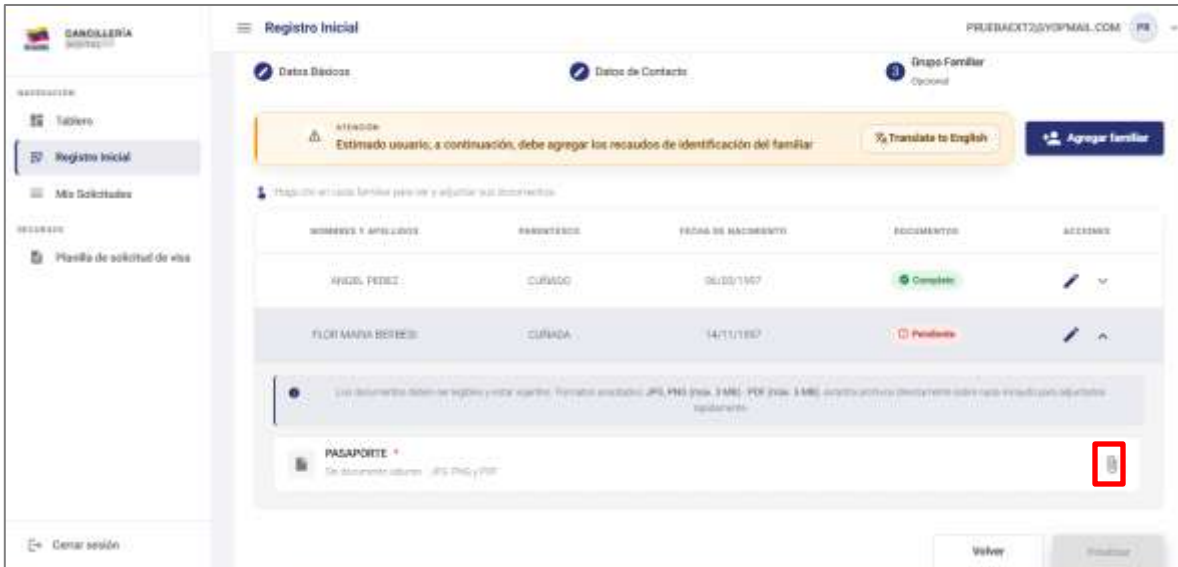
CANCILLERÍA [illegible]

NAVEGACIÓN

Tablero

Registro Inicial

Mis Solicitudes

RECURSOS

Planilla de solicitud de visa

Cerrar sesión

Registro Inicial

PRUEBAEXT2@YOPMAIL.COM PR

Datos Básicos

Datos de Contacto

3 Grupo Familiar
Opcional

ATENCIÓN
Estimado usuario, a continuación, debe agregar los recaudos de identificación del familiar

Translate to English

Agregar familiar

Haga clic en cada familiar para ver y adjuntar sus documentos

| NOMBRES Y APELLIDOS | PARENTESCO | FECHA DE NACIMIENTO | DOCUMENTOS | ACCIONES |
|---|---|---|---|---|
| ANGEL PEREZ | CUÑADO | 06/03/1997 | Completo | |
| FLOR MARIA BERBESI | CUÑADA | 14/11/1997 | Pendiente | |

Los documentos deben ser legibles y estar vigentes. Formatos aceptados: JPG, PNG (máx. 3 MB) · PDF (máx. 3 MB). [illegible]

PASAPORTE *
Sin documento adjunto · JPG, PNG y PDF

Volver

Finalizar